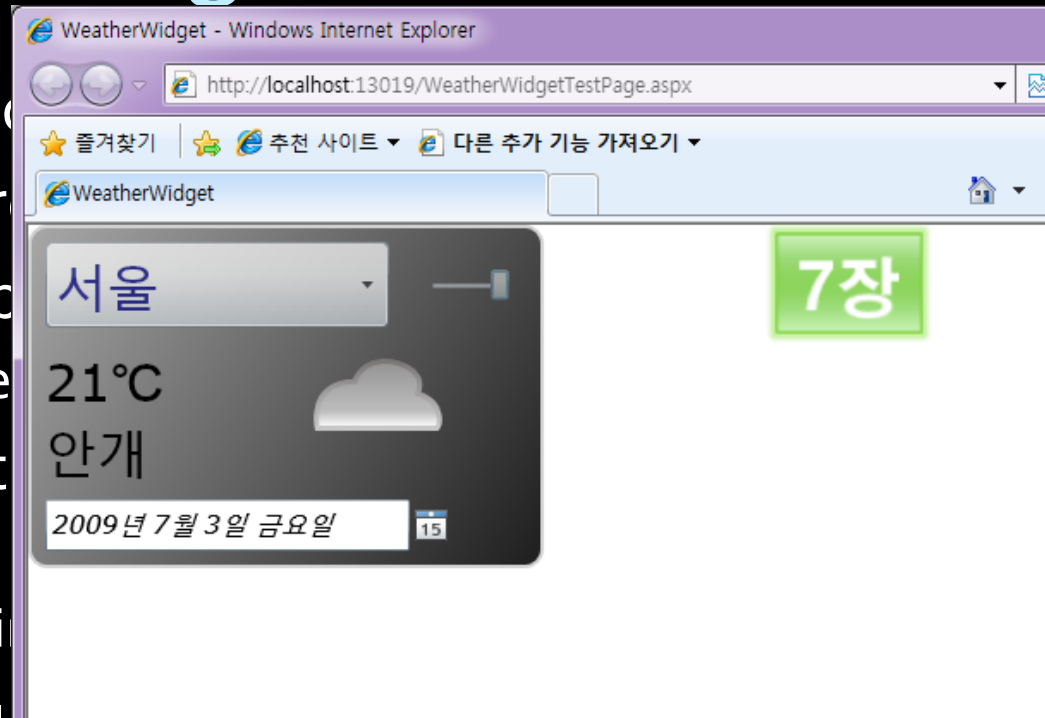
WeatherWidget - Windows Internet Explorer

http://localhost:13019/WeatherWidgetTestPage.aspx

즐겨찾기 추천 사이트 ▾ 다른 추가 기능 가져오기 ▾

WeatherWidget

7장

서울

21℃

안개

2009년 7월 3일 금요일

15